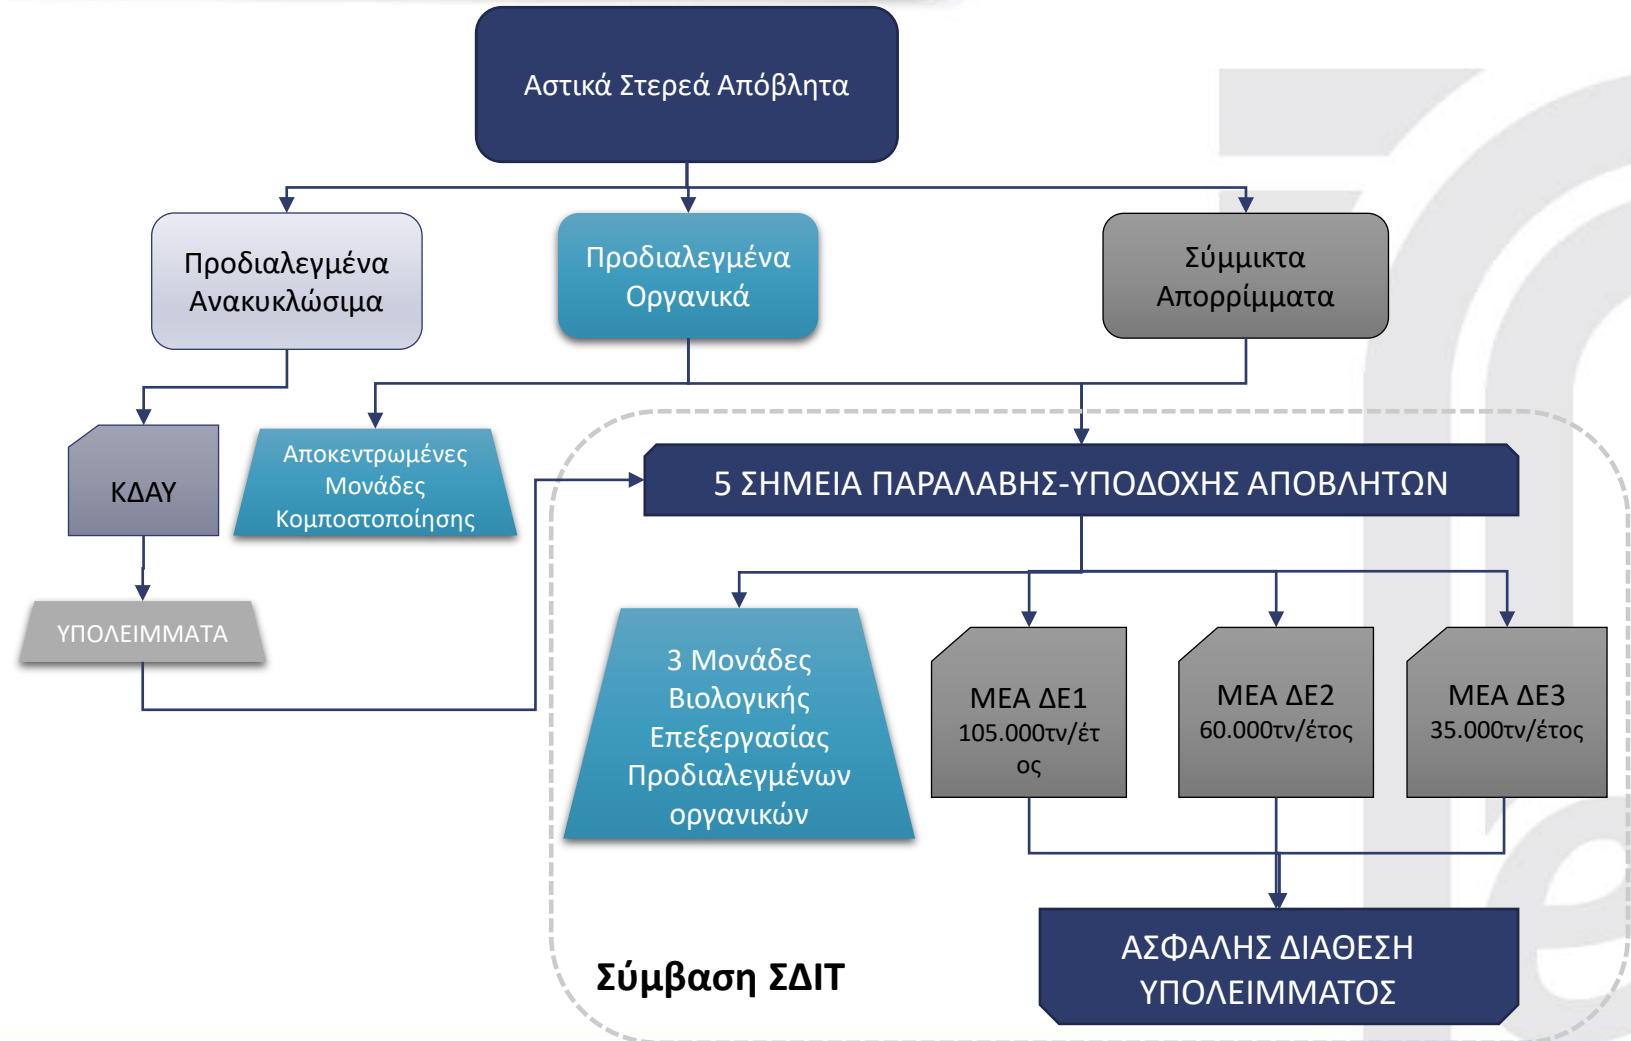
Αστικά Στερεά Απόβλητα

Προδιαλεγμένα Ανακυκλώσιμα

Προδιαλεγμένα Οργανικά

Σύμμικτα Απορρίμματα

ΚΔΑΥ

Αποκεντρωμένες Μονάδες Κομποστοποίησης

5 ΣΗΜΕΙΑ ΠΑΡΑΛΑΒΗΣ-ΥΠΟΔΟΧΗΣ ΑΠΟΒΛΗΤΩΝ

ΥΠΟΛΕΙΜΜΑΤΑ

3 Μονάδες Βιολογικής Επεξεργασίας Προδιαλεγμένων οργανικών

ΜΕΑ ΔΕ1 105.000τν/έτος

ΜΕΑ ΔΕ2 60.000τν/έτος

ΜΕΑ ΔΕ3 35.000τν/έτος

Σύμβαση ΣΔΙΤ

ΑΣΦΑΛΗΣ ΔΙΑΘΕΣΗ ΥΠΟΛΕΙΜΜΑΤΟΣ